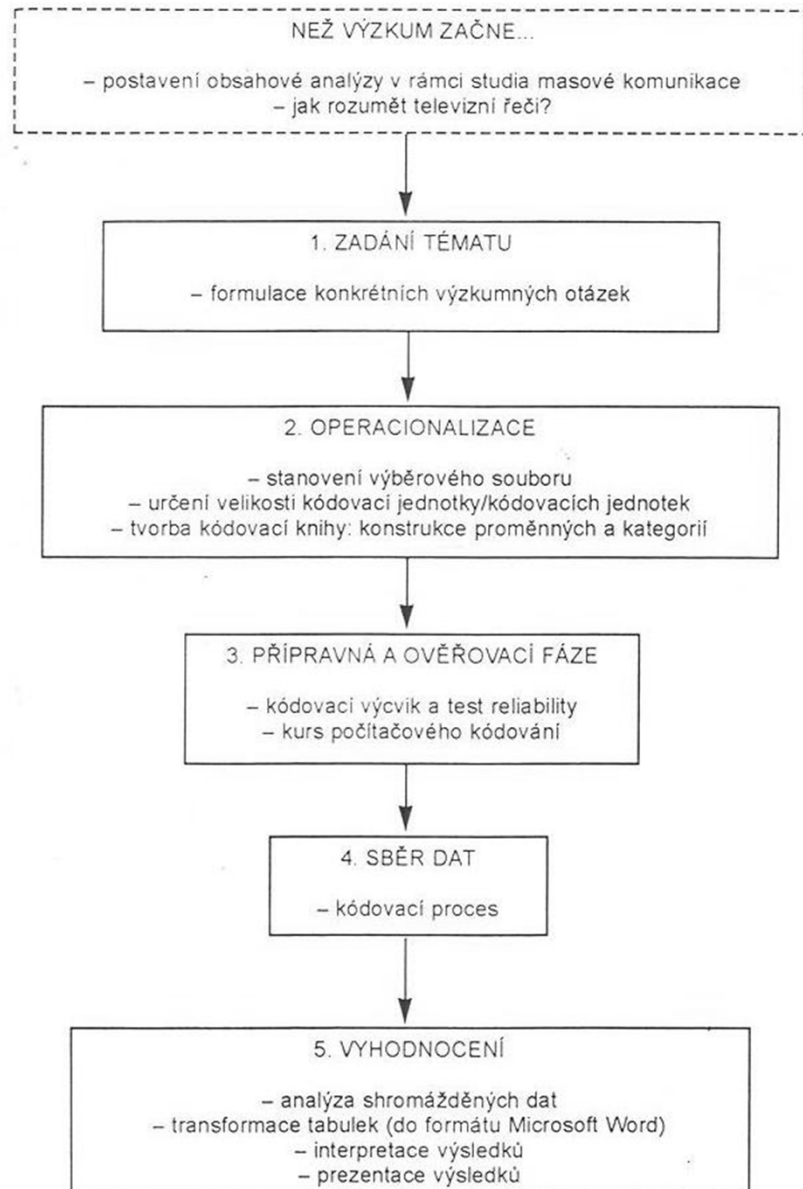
NEŽ VÝZKUM ZAČNE...

– postavení obsahové analýzy v rámci studia masové komunikace
– jak rozumět televizní řeči?

1. ZADÁNÍ TÉMATU

– formulace konkrétních výzkumných otázek

2. OPERACIONALIZACE

– stanovení výběrového souboru
– určení velikosti kódovací jednotky/kódovacích jednotek
– tvorba kódovací knihy: konstrukce proměnných a kategorií

3. PŘÍPRAVNÁ A OVĚŘOVACÍ FÁZE

– kódovací výcvik a test reliability
– kurs počítačového kódování

4. SBĚR DAT

– kódovací proces

5. VYHODNOCENÍ

– analýza shromážděných dat
– transformace tabulek (do formátu Microsoft Word)
– interpretace výsledků
– prezentace výsledků